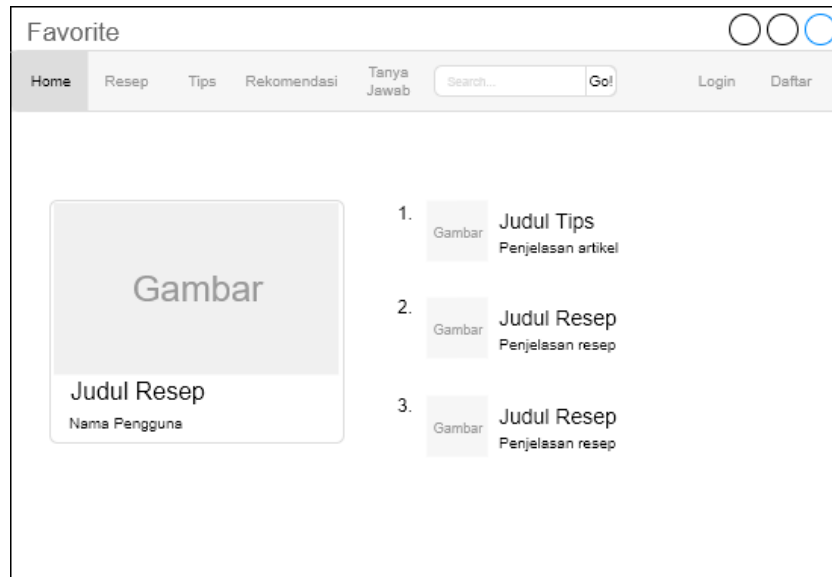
Favorite

Home Resep Tips Rekomendasi Tanya Jawab Search... Go! Login Daftar

Gambar

Judul Resep

Nama Pengguna

1. Gambar Judul Tips
Penjelasan artikel

2. Gambar Judul Resep
Penjelasan resep

3. Gambar Judul Resep
Penjelasan resep